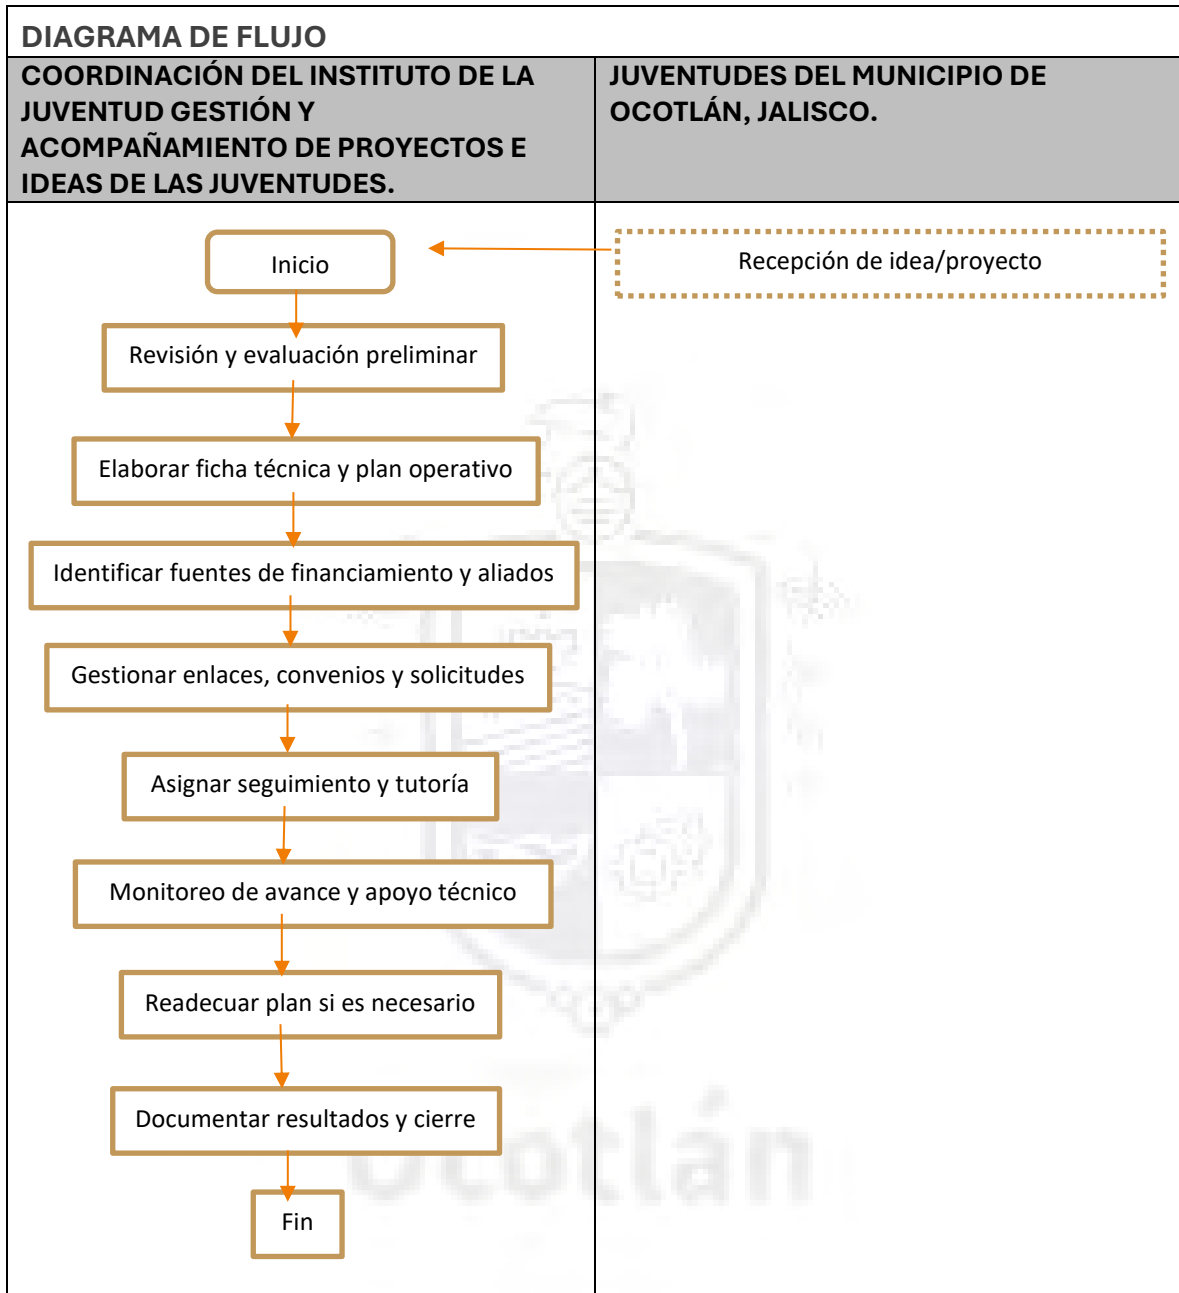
DIAGRAMA DE FLUJO

| COORDINACIÓN DEL INSTITUTO DE LA JUVENTUD GESTIÓN Y ACOMPAÑAMIENTO DE PROYECTOS E IDEAS DE LAS JUVENTUDES. | JUVENTUDES DEL MUNICIPIO DE OCOTLÁN, JALISCO. |
|---|---|

Recepción de idea/proyecto

Inicio

Revisión y evaluación preliminar

Elaborar ficha técnica y plan operativo

Identificar fuentes de financiamiento y aliados

Gestionar enlaces, convenios y solicitudes

Asignar seguimiento y tutoría

Monitoreo de avance y apoyo técnico

Readecuar plan si es necesario

Documentar resultados y cierre

Fin

Ocotlán